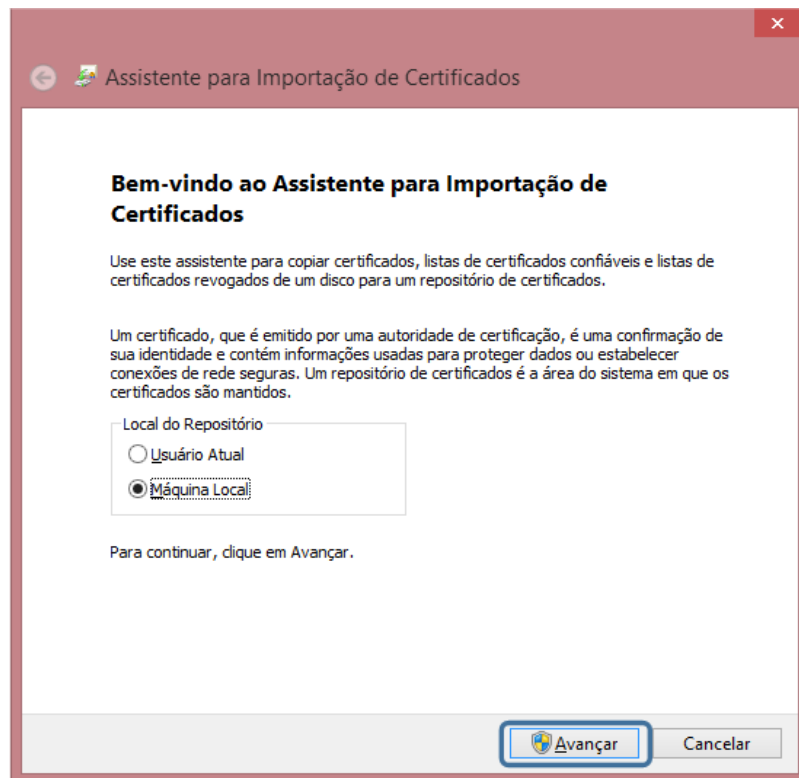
Assistente para Importação de Certificados

Bem-vindo ao Assistente para Importação de Certificados

Use este assistente para copiar certificados, listas de certificados confiáveis e listas de certificados revogados de um disco para um repositório de certificados.

Um certificado, que é emitido por uma autoridade de certificação, é uma confirmação de sua identidade e contém informações usadas para proteger dados ou estabelecer conexões de rede seguras. Um repositório de certificados é a área do sistema em que os certificados são mantidos.

Local do Repositório

Usuário Atual

Máquina Local

Para continuar, clique em Avançar.

Avançar

Cancelar